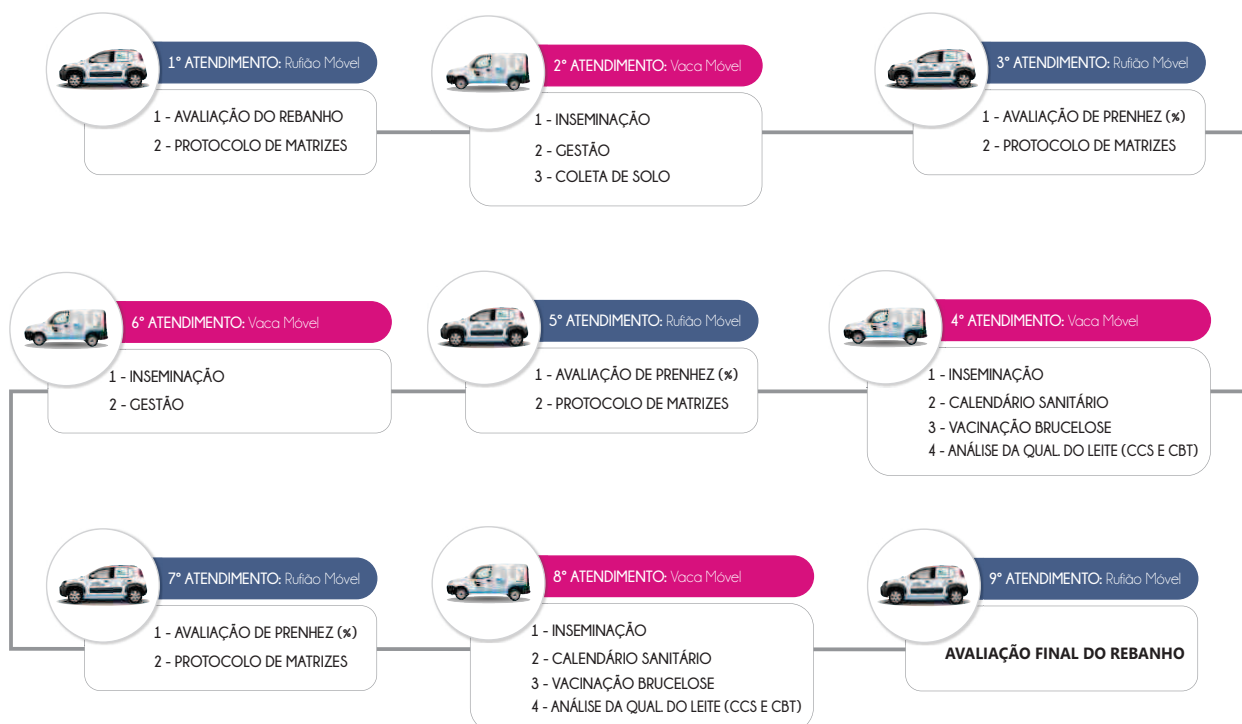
1° ATENDIMENTO: Rufião Móvel
1 - AVALIAÇÃO DO REBANHO
2 - PROTOCOLO DE MATRIZES

2° ATENDIMENTO: Vaca Móvel
1 - INSEMINAÇÃO
2 - GESTÃO
3 - COLETA DE SOLO

3° ATENDIMENTO: Rufião Móvel
1 - AVALIAÇÃO DE PRENHEZ (%)
2 - PROTOCOLO DE MATRIZES

6° ATENDIMENTO: Vaca Móvel
1 - INSEMINAÇÃO
2 - GESTÃO

5° ATENDIMENTO: Rufião Móvel
1 - AVALIAÇÃO DE PRENHEZ (%)
2 - PROTOCOLO DE MATRIZES

4° ATENDIMENTO: Vaca Móvel
1 - INSEMINAÇÃO
2 - CALENDÁRIO SANITÁRIO
3 - VACINAÇÃO BRUCELOSE
4 - ANÁLISE DA QUAL. DO LEITE (CCS E CBT)

7° ATENDIMENTO: Rufião Móvel
1 - AVALIAÇÃO DE PRENHEZ (%)
2 - PROTOCOLO DE MATRIZES

8° ATENDIMENTO: Vaca Móvel
1 - INSEMINAÇÃO
2 - CALENDÁRIO SANITÁRIO
3 - VACINAÇÃO BRUCELOSE
4 - ANÁLISE DA QUAL. DO LEITE (CCS E CBT)

9° ATENDIMENTO: Rufião Móvel
AVALIAÇÃO FINAL DO REBANHO